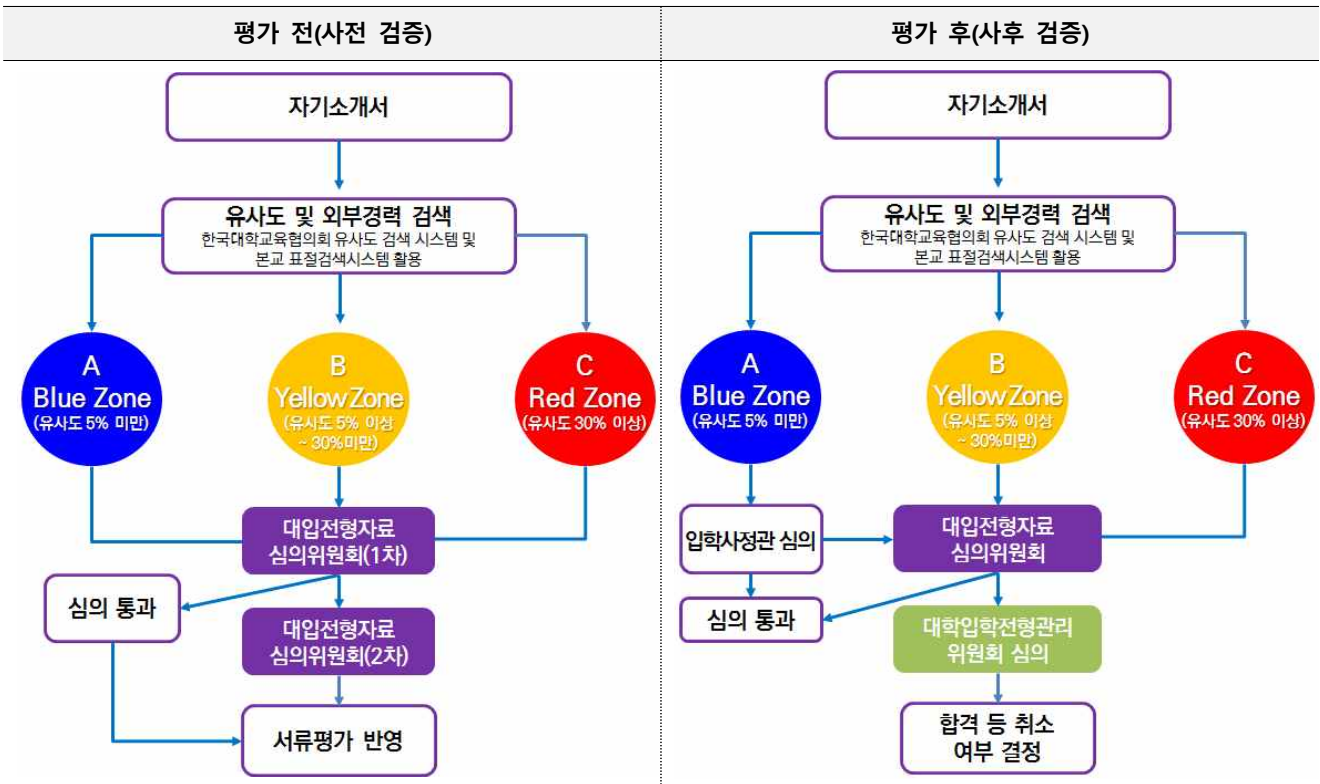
평가 전(사전 검증)

자기소개서

유사도 및 외부경력 검색
한국대학교육협의회 유사도 검색 시스템 및 본교 표절검색시스템 활용

A
Blue Zone
(유사도 5% 미만)

B
YellowZone
(유사도 5% 이상 ~ 30%미만)

C
Red Zone
(유사도 30% 이상)

대입전형자료 심의위원회(1차)

심의 통과

대입전형자료 심의위원회(2차)

서류평가 반영

평가 후(사후 검증)

자기소개서

유사도 및 외부경력 검색
한국대학교육협의회 유사도 검색 시스템 및 본교 표절검색시스템 활용

A
Blue Zone
(유사도 5% 미만)

B
YellowZone
(유사도 5% 이상 ~ 30%미만)

C
Red Zone
(유사도 30% 이상)

입학사정관 심의

대입전형자료 심의위원회

심의 통과

대학입학전형관리 위원회 심의

합격 등 취소 여부 결정